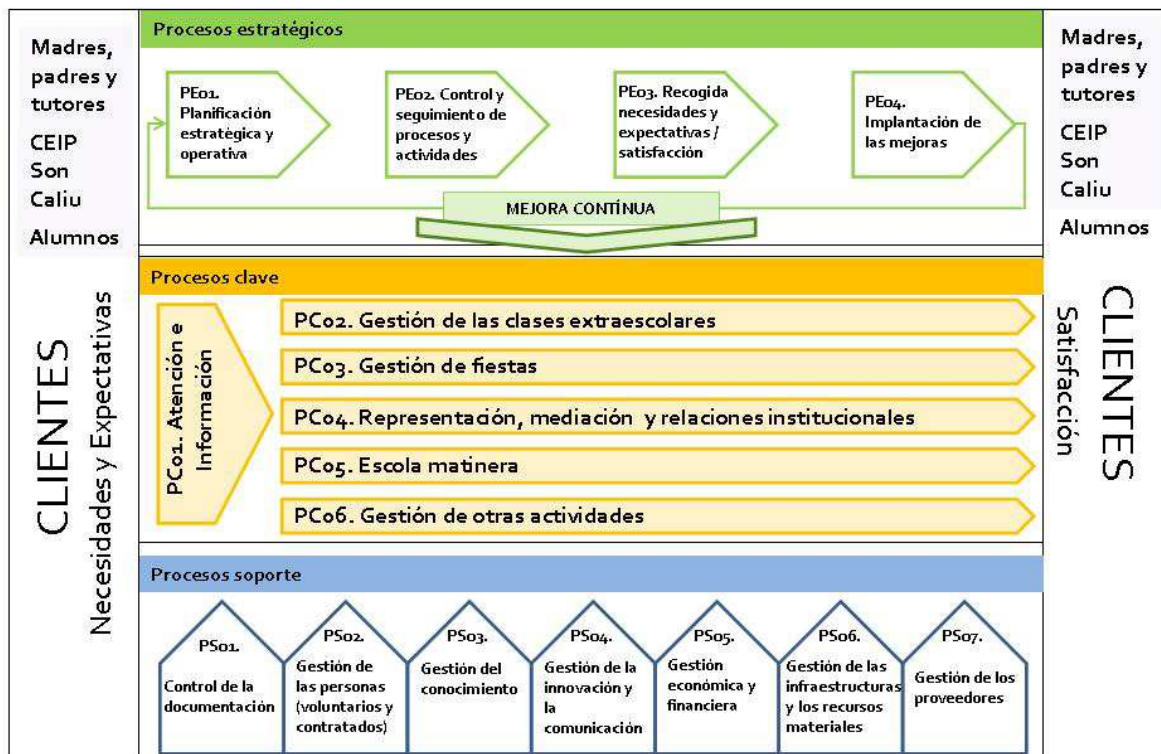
Madres, padres y tutores

CEIP Son Caliu

Alumnos

CLIENTES
Necesidades y Expectativas

Procesos estratégicos

PE01. Planificación estratégica y operativa

PE02. Control y seguimiento de procesos y actividades

PE03. Recogida necesidades y expectativas / satisfacción

PE04. Implantación de las mejoras

MEJORA CONTÍNUA

Procesos clave

PC01. Atención e Información

PC02. Gestión de las clases extraescolares

PC03. Gestión de fiestas

PC04. Representación, mediación y relaciones institucionales

PC05. Escola matinera

PC06. Gestión de otras actividades

Procesos soporte

PS01. Control de la documentación

PS02. Gestión de las personas (voluntarios y contratados)

PS03. Gestión del conocimiento

PS04. Gestión de la innovación y la comunicación

PS05. Gestión económica y financiera

PS06. Gestión de las infraestructuras y los recursos materiales

PS07. Gestión de los proveedores

Madres, padres y tutores

CEIP Son Caliu

Alumnos

CLIENTES
Satisfacción